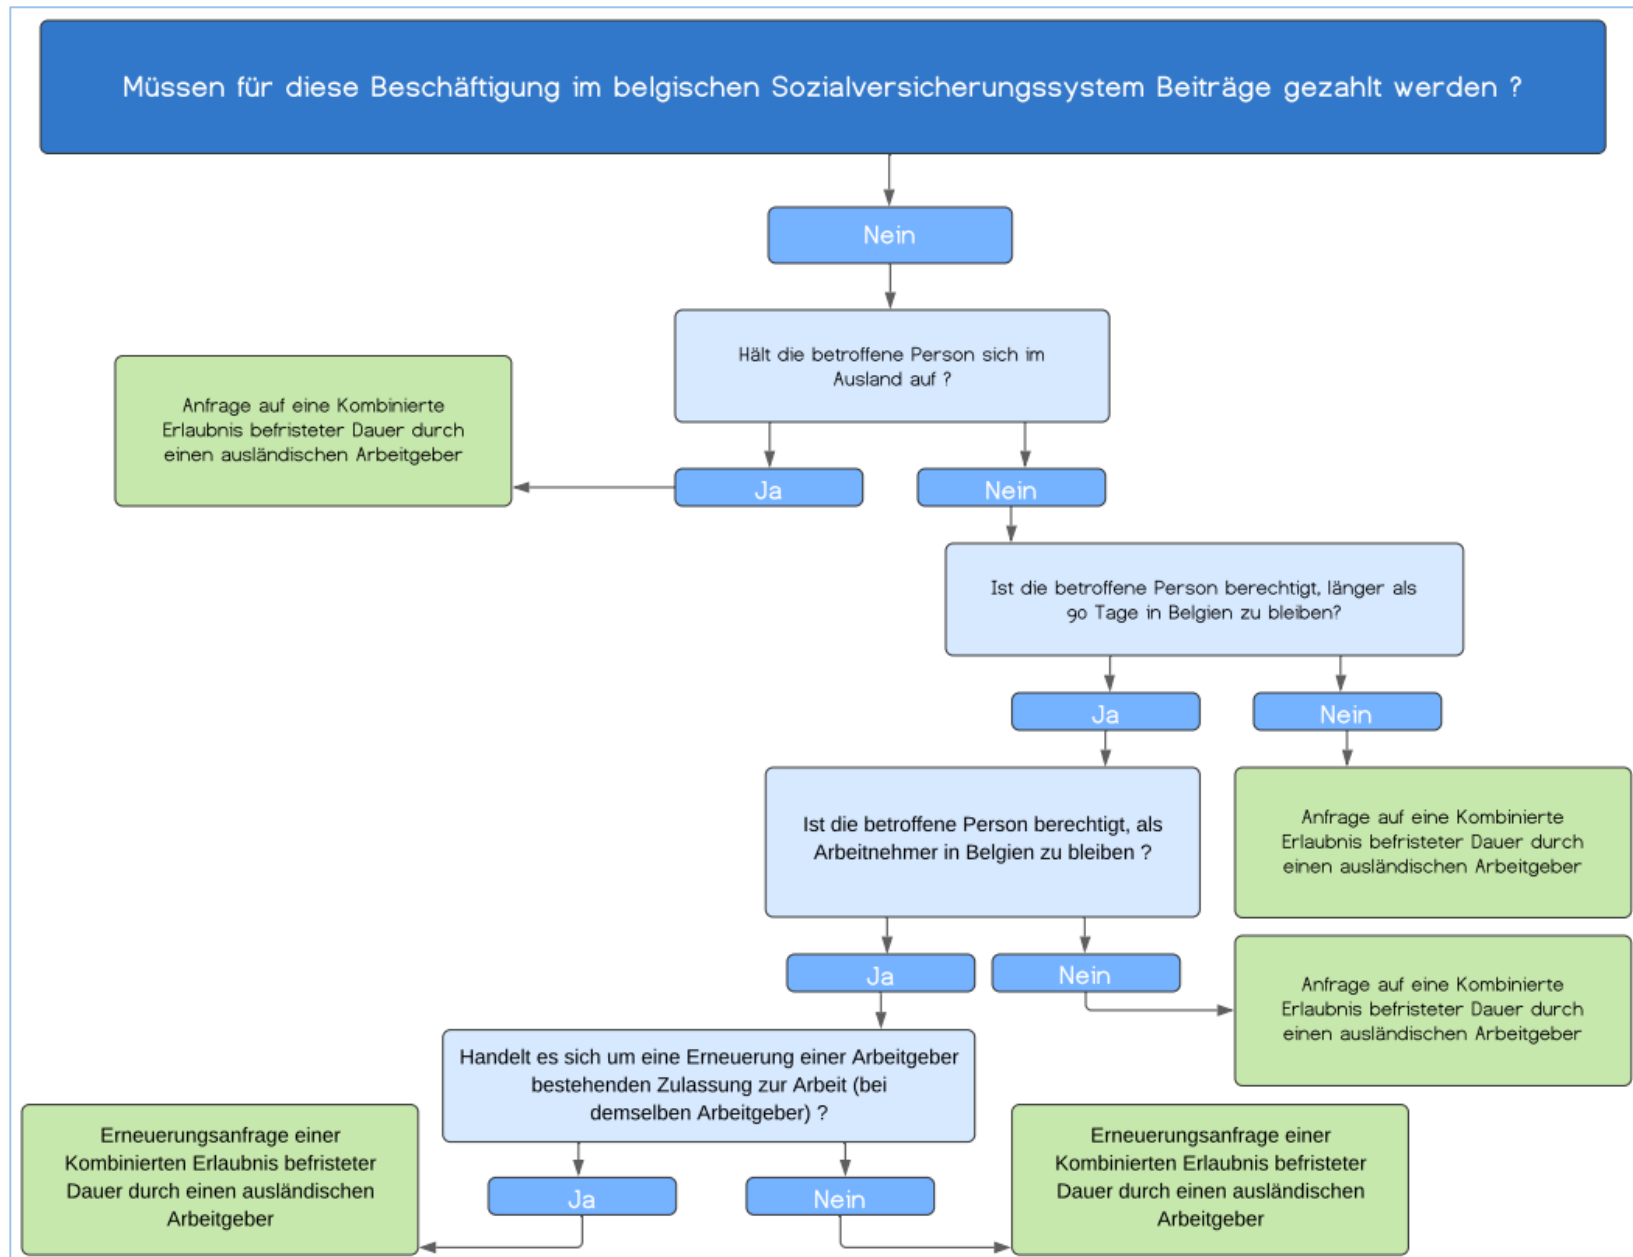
Müssen für diese Beschäftigung im belgischen Sozialversicherungssystem Beiträge gezahlt werden ?

Nein

Hält die betroffene Person sich im Ausland auf ?

Anfrage auf eine Kombinierte Erlaubnis befristeter Dauer durch einen ausländischen Arbeitgeber

Ja

Nein

Ist die betroffene Person berechtigt, länger als 90 Tage in Belgien zu bleiben?

Ja

Nein

Ist die betroffene Person berechtigt, als Arbeitnehmer in Belgien zu bleiben ?

Anfrage auf eine Kombinierte Erlaubnis befristeter Dauer durch einen ausländischen Arbeitgeber

Ja

Nein

Anfrage auf eine Kombinierte Erlaubnis befristeter Dauer durch einen ausländischen Arbeitgeber

Handelt es sich um eine Erneuerung einer Arbeitgeber bestehenden Zulassung zur Arbeit (bei demselben Arbeitgeber) ?

Erneuerungsanfrage einer Kombinierten Erlaubnis befristeter Dauer durch einen ausländischen Arbeitgeber

Ja

Nein

Erneuerungsanfrage einer Kombinierten Erlaubnis befristeter Dauer durch einen ausländischen Arbeitgeber